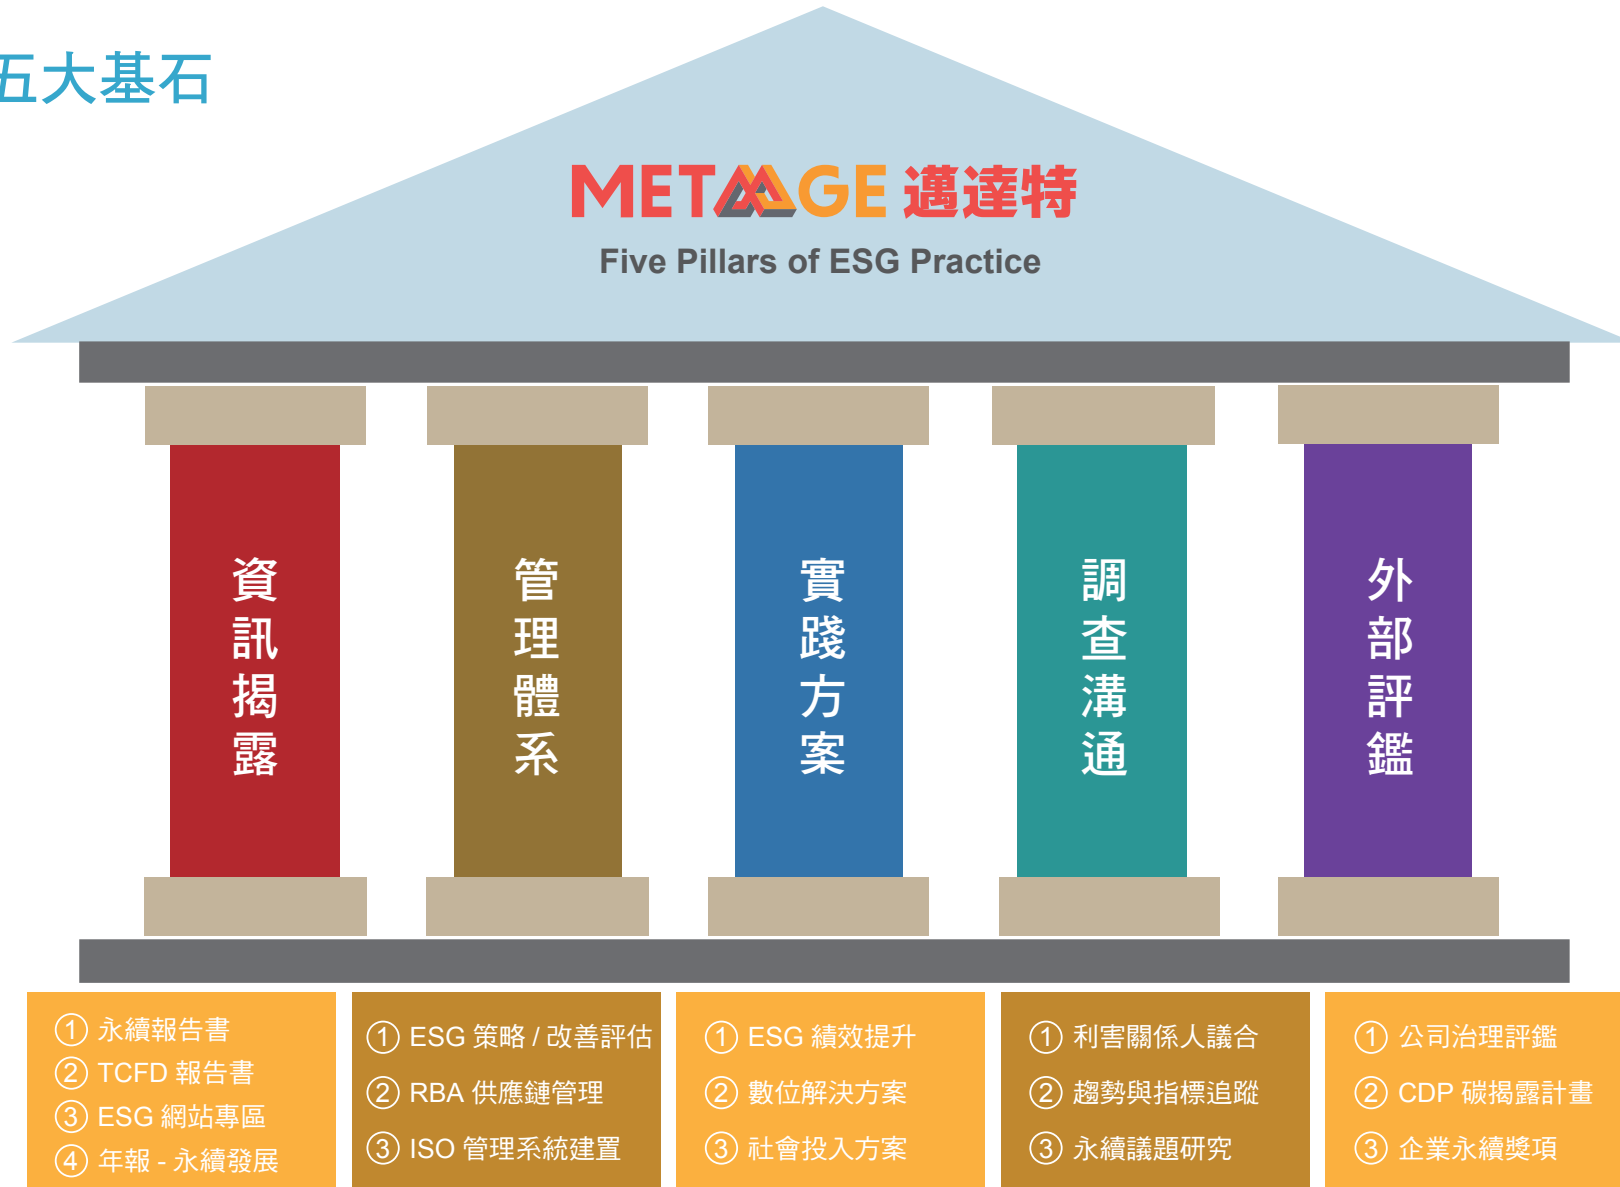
五大基石

METAAGE 邁達特

Five Pillars of ESG Practice

資訊揭露

管理體系

實踐方案

調查溝通

外部評鑑

① 永續報告書
② TCFD 報告書
③ ESG 網站專區
④ 年報 - 永續發展

① ESG 策略 / 改善評估
② RBA 供應鏈管理
③ ISO 管理系統建置

① ESG 績效提升
② 數位解決方案
③ 社會投入方案

① 利害關係人議合
② 趨勢與指標追蹤
③ 永續議題研究

① 公司治理評鑑
② CDP 碳揭露計畫
③ 企業永續獎項